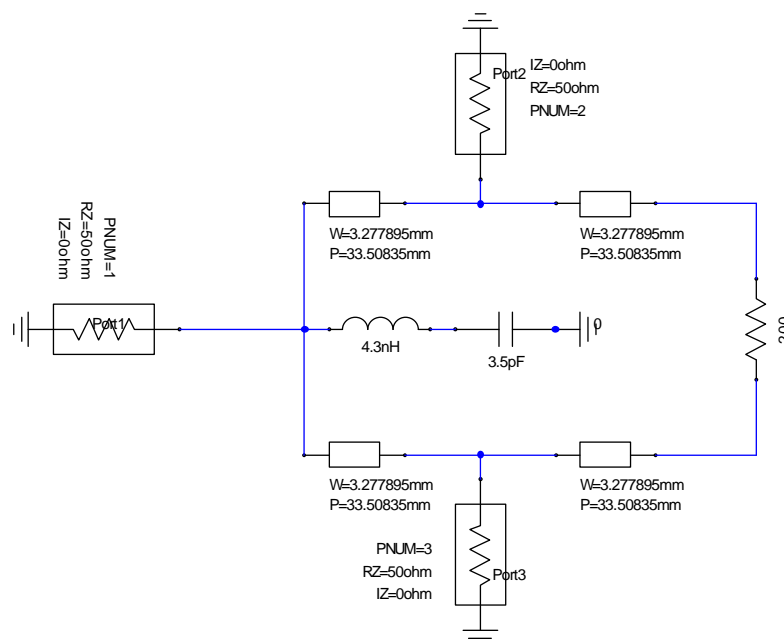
Port2
IZ=0ohm
RZ=50ohm
PNUM=2

PNUM=1
RZ=50ohm
IZ=0ohm

Port1

W=3.277895mm
P=33.50835mm

W=3.277895mm
P=33.50835mm

4.3nH

3.5pF

0

W=3.277895mm
P=33.50835mm

W=3.277895mm
P=33.50835mm

PNUM=3
RZ=50ohm
IZ=0ohm

Port3

200